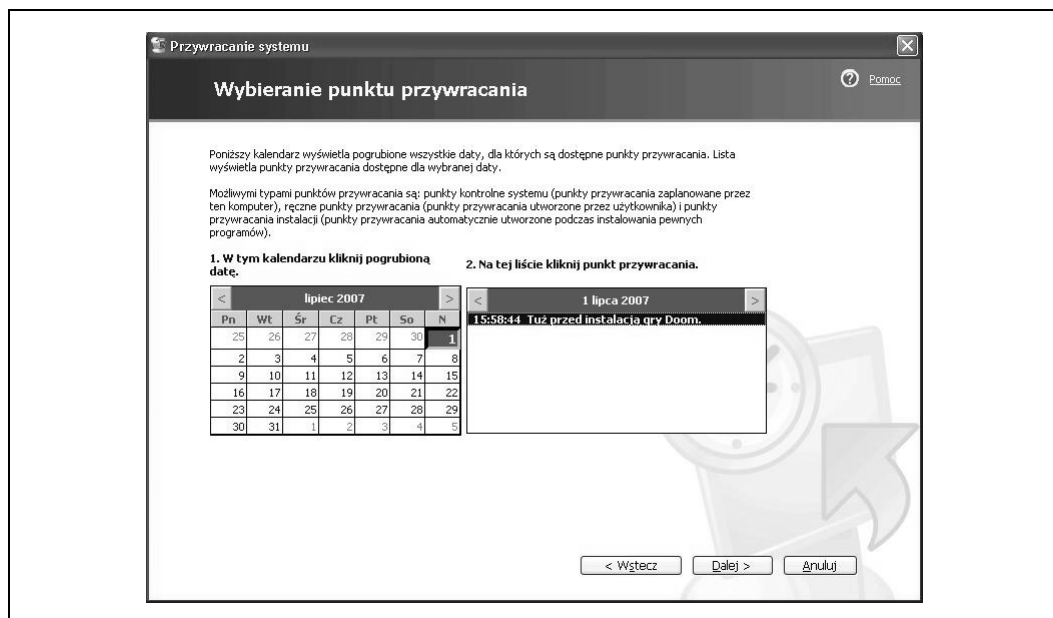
Przywracanie systemu

Wybieranie punktu przywracania

Pomoc

Poniższy kalendarz wyświetla pogrubione wszystkie daty, dla których są dostępne punkty przywracania. Lista wyświetla punkty przywracania dostępne dla wybranej daty.

Możliwymi typami punktów przywracania są: punkty kontrolne systemu (punkty przywracania zaplanowane przez ten komputer), ręczne punkty przywracania (punkty przywracania utworzone przez użytkownika) i punkty przywracania instalacji (punkty przywracania automatycznie utworzone podczas instalowania pewnych programów).

1. W tym kalendarzu kliknij pogrubioną datę.

2. Na tej liście kliknij punkt przywracania.

< lipiec 2007 >

| Pn | Wt | Śr | Cz | Pt | So | N |
|---|---|---|---|---|---|---|
| 25 | 26 | 27 | 28 | 29 | 30 | 1 |
| 2 | 3 | 4 | 5 | 6 | 7 | 8 |
| 9 | 10 | 11 | 12 | 13 | 14 | 15 |
| 16 | 17 | 18 | 19 | 20 | 21 | 22 |
| 23 | 24 | 25 | 26 | 27 | 28 | 29 |
| 30 | 31 | 1 | 2 | 3 | 4 | 5 |

< 1 lipca 2007 >

15:58:44 Tuż przed instalacją gry Doom.

< Wstecz   Dalej >   Anuluj